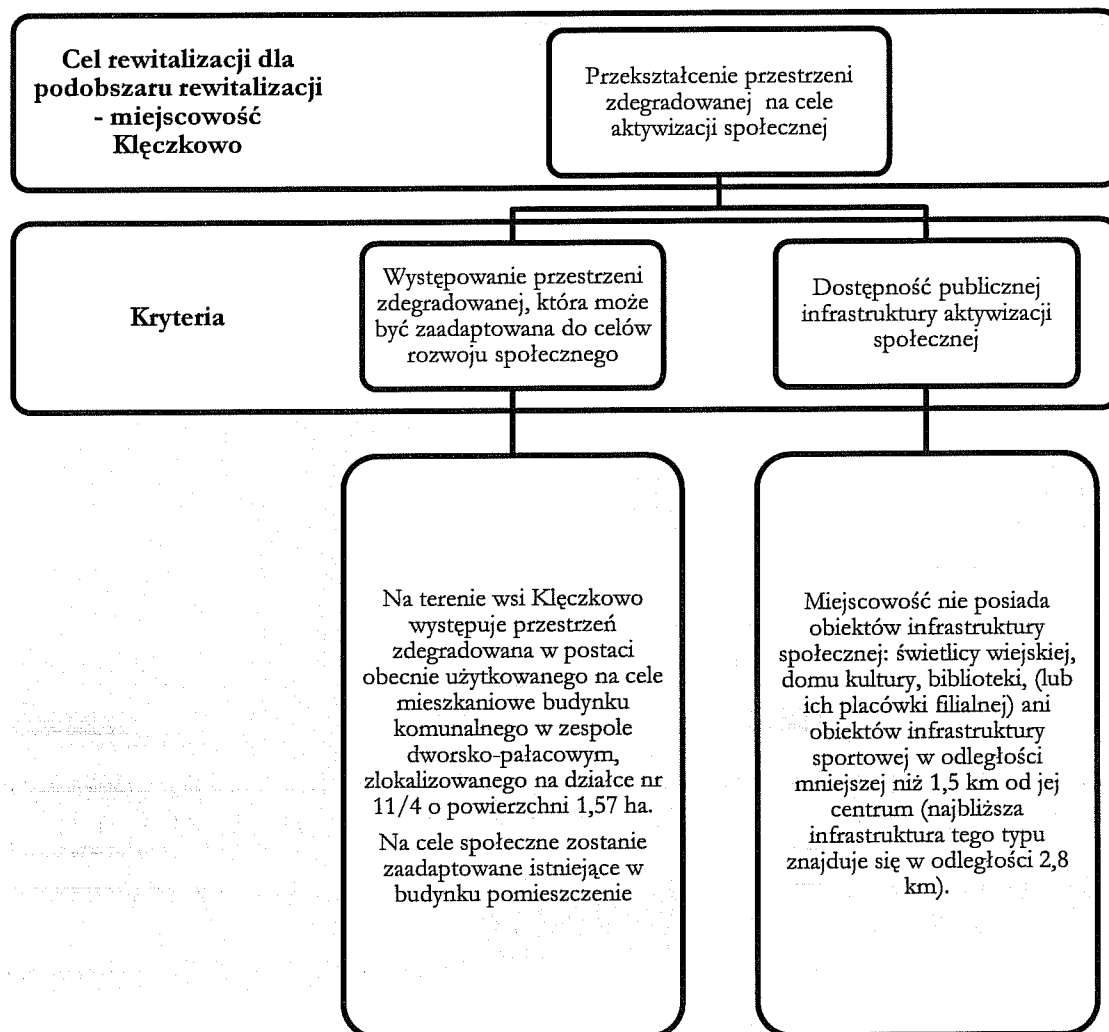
Cel rewitalizacji dla podobszaru rewitalizacji - miejscowość Klęczkowo

Przekształcenie przestrzeni zdegradowanej na cele aktywizacji społecznej

Kryteria

Występowanie przestrzeni zdegradowanej, która może być zaadaptowana do celów rozwoju społecznego

Dostępność publicznej infrastruktury aktywizacji społecznej

Na terenie wsi Klęczkowo występuje przestrzeń zdegradowana w postaci obecnie użytkowanego na cele mieszkaniowe budynku komunalnego w zespole dworsko-pałacowym, zlokalizowanego na działce nr 11/4 o powierzchni 1,57 ha.

Na cele społeczne zostanie zaadaptowane istniejące w budynku pomieszczenie

Miejscowość nie posiada obiektów infrastruktury społecznej: świetlicy wiejskiej, domu kultury, biblioteki, (lub ich placówki filialnej) ani obiektów infrastruktury sportowej w odległości mniejszej niż 1,5 km od jej centrum (najbliższa infrastruktura tego typu znajduje się w odległości 2,8 km).